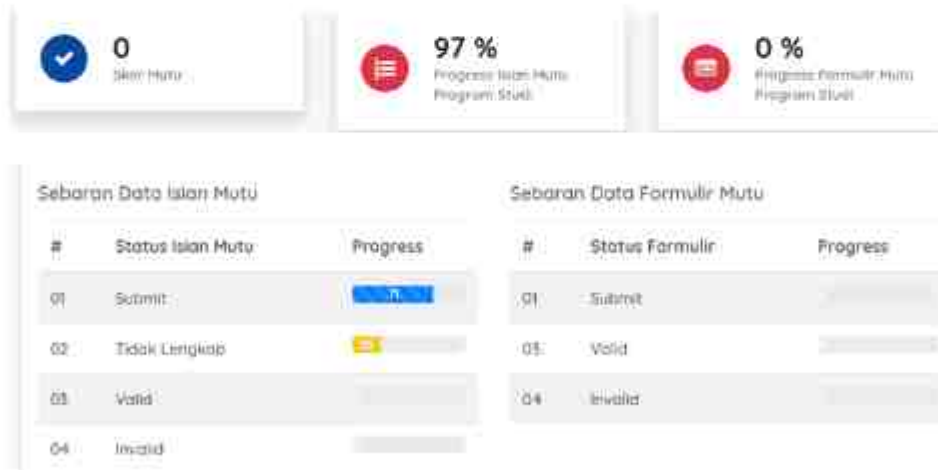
0
Skor Mutu

97 %
Progress Isian Mutu Program Studi

0 %
Progress Formulir Mutu Program Studi

Sebaran Data Isian Mutu

| # | Status Isian Mutu | Progress |
|---|---|---|
| 01 | Submit | 71 |
| 02 | Tidak Lengkap | 26 |
| 03 | Valid | |
| 04 | Invalid | |

Sebaran Data Formulir Mutu

| # | Status Formulir | Progress |
|---|---|---|
| 01 | Submit | |
| 03 | Valid | |
| 04 | Invalid | |